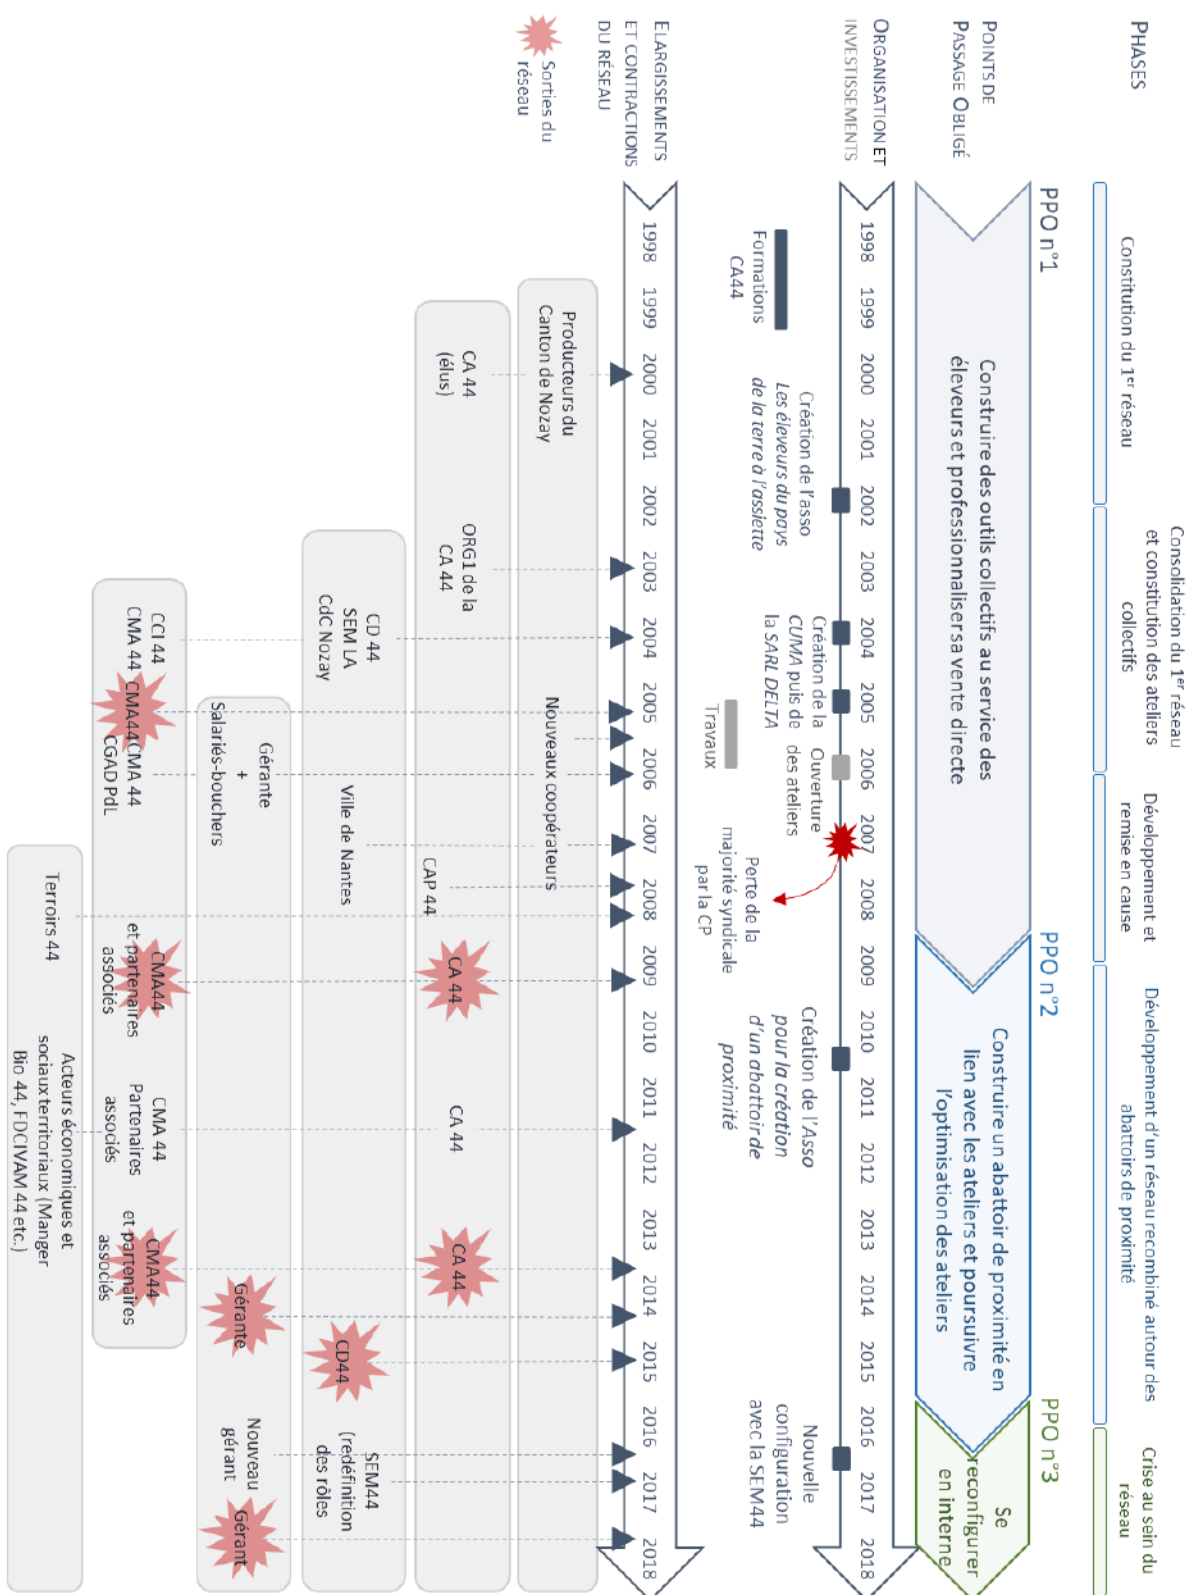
PHASES

POINTS DE PASSAGE OBLIGÉ

ORGANISATION ET INVESTISSEMENTS

ELARGISSEMENTS ET CONTRACTIONS DU RÉSEAU

Sorties du réseau

Constitution du 1er réseau

Consolidation du 1er réseau et constitution des ateliers collectifs

Développement et remise en cause

Développement d'un réseau recombiné autour des abattoirs de proximité

Crise au sein du réseau

PPO n°1

Construire des outils collectifs au service des éleveurs et professionnaliser sa vente directe

PPO n°2

Construire un abattoir de proximité en lien avec les ateliers et poursuivre l'optimisation des ateliers

PPO n°3

Se reconfigurer en interne

1998 1999 2000 2001 2002 2003 2004 2005 2006 2007 2008 2009 2010 2011 2012 2013 2014 2015 2016 2017 2018

Formations CA44

Création de l'asso *Les éleveurs du pays de la terre à l'assiette*

Création de la *CUMA* puis de la *SARL DELTA*

Travaux

Ouverture des ateliers

Perte de la majorité syndicale par la CP

Création de l'*Asso pour la création d'un abattoir de proximité*

Nouvelle configuration avec la SEM44

1998 1999 2000 2001 2002 2003 2004 2005 2006 2007 2008 2009 2010 2011 2012 2013 2014 2015 2016 2017 2018

Producteurs du Canton de Nozay

Nouveaux coopérateurs

CA 44 (élus)

ORG1 de la CA 44

CAP 44

CA 44

CA 44

CA 44

CD 44 SEM LA CdC Nozay

Ville de Nantes

CD44

SEM44 (redéfinition des rôles)

Gérante + Salariés-bouchers

Gérante

Nouveau gérant

Gérant

CCI 44 CMA 44 CMA44 CMA 44 CGAD PdL

CMA44 et partenaires associés

CMA 44 Partenaires associés

CMA44 et partenaires associés

Terroirs 44

Acteurs économiques et sociaux territoriaux (Manger Bio 44, FDCIVAM 44 etc.)